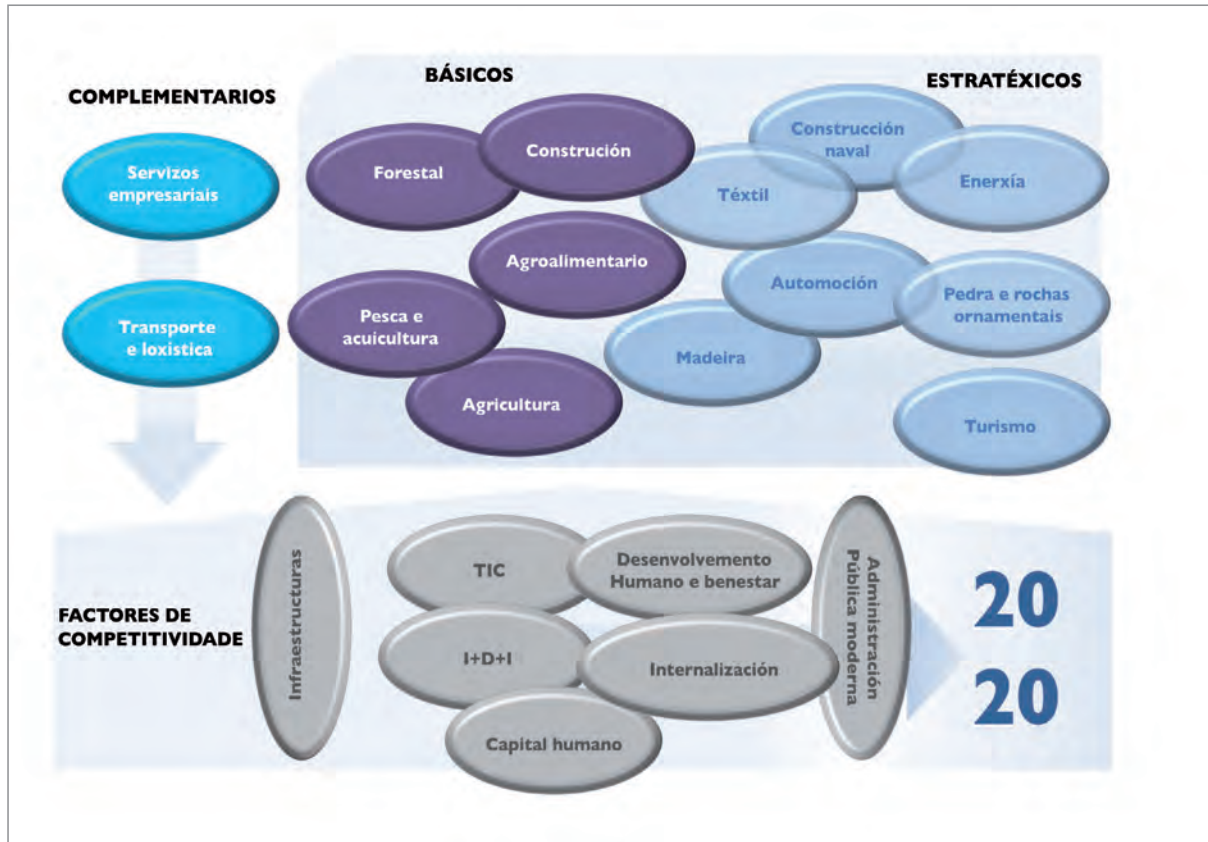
COMPLEMENTARIOS

BÁSICOS

ESTRATÉXICOS

Servizos empresariais

Transporte e loxística

Forestal

Construción

Agroalimentario

Pesca e acuicultura

Agricultura

Construcción naval

Téxtil

Enerxía

Automoción

Pedra e rochas ornamentais

Madeira

Turismo

FACTORES DE COMPETITIVIDADE

Infraestructuras

TIC

Desenvolvemento Humano e benestar

I+D+I

Internalización

Capital humano

Administración Pública moderna

20 20